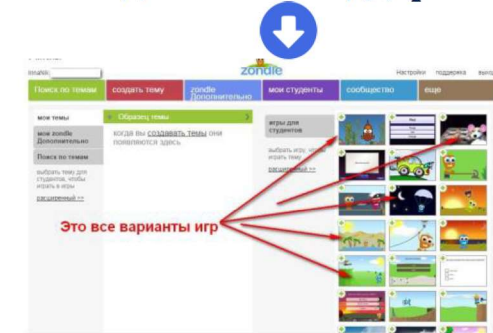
zondle

english

Настройки поддержка выход

Поиск по темам | создать тему | zondle Дополнительно | мои студенты | сообщество | еще

мои темы

мои zondle Дополнительно

Поиск по темам

выбрать тему для студента, чтобы играть в игры

расширенный >>

Образец темы

когда вы создавать темы они появляются здесь

игры для студентов

выбрать игру, чт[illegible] играть в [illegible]

расширенный >>

Это все варианты игр